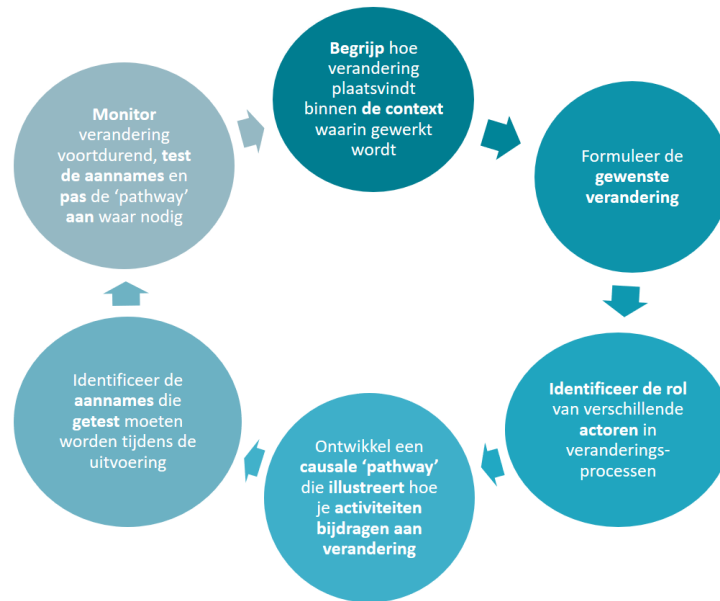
**Begrijp** hoe verandering plaatsvindt binnen **de context** waarin gewerkt wordt

Formuleer de **gewenste verandering**

**Identificeer de rol** van verschillende **actoren** in veranderings-processen

Ontwikkel een **causale 'pathway'** die **illustreert** hoe je **activiteiten bijdragen aan verandering**

Identificeer de **aannames** die **getest** moeten worden tijdens de uitvoering

**Monitor** verandering voortdurend, **test de aannames** en **pas** de 'pathway' **aan** waar nodig